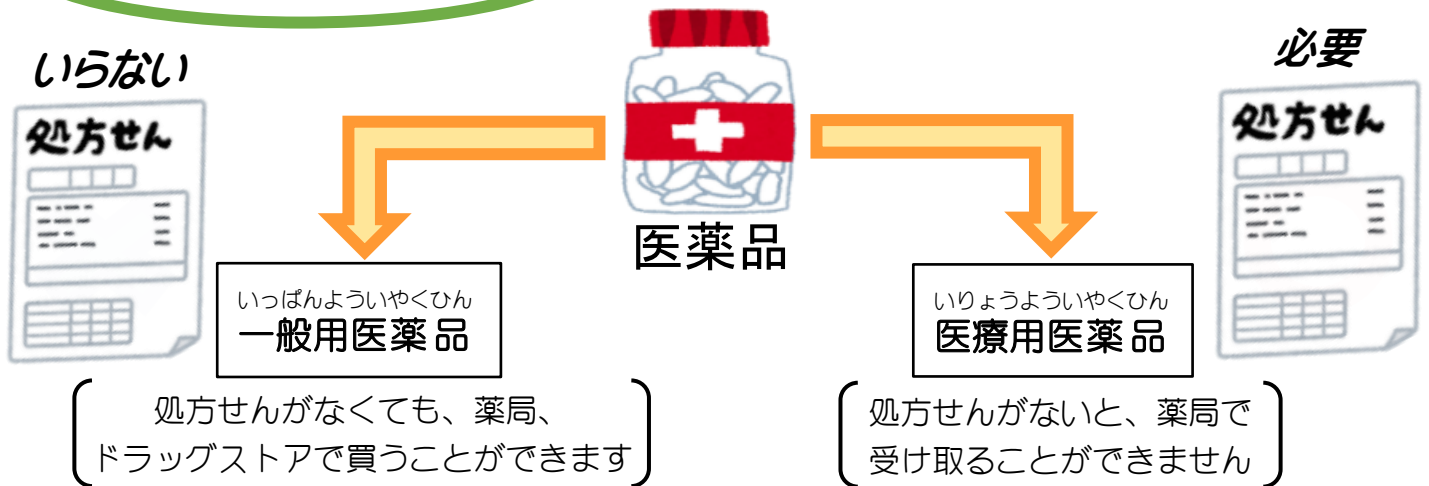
いらない

処方せん

必要

処方せん

医薬品

いっぱんよういやくひん
一般用医薬品

処方せんがなくても、薬局、ドラッグストアで買うことができます

いりょうよういやくひん
医療用医薬品

処方せんがないと、薬局で受け取ることができません